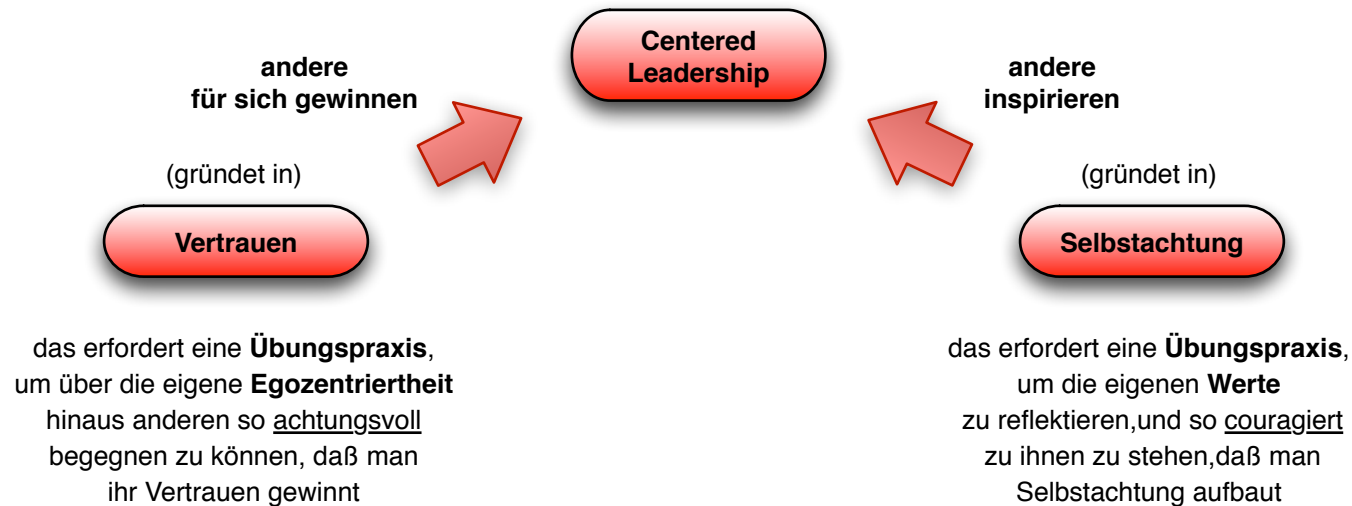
Centered Leadership

andere
für sich gewinnen

(gründet in)

Vertrauen

das erfordert eine Übungspraxis, um über die eigene Egozentriertheit hinaus anderen so achtungsvoll begegnen zu können, daß man ihr Vertrauen gewinnt

andere
inspirieren

(gründet in)

Selbstachtung

das erfordert eine Übungspraxis, um die eigenen Werte zu reflektieren,und so couragiert zu ihnen zu stehen,daß man Selbstachtung aufbaut